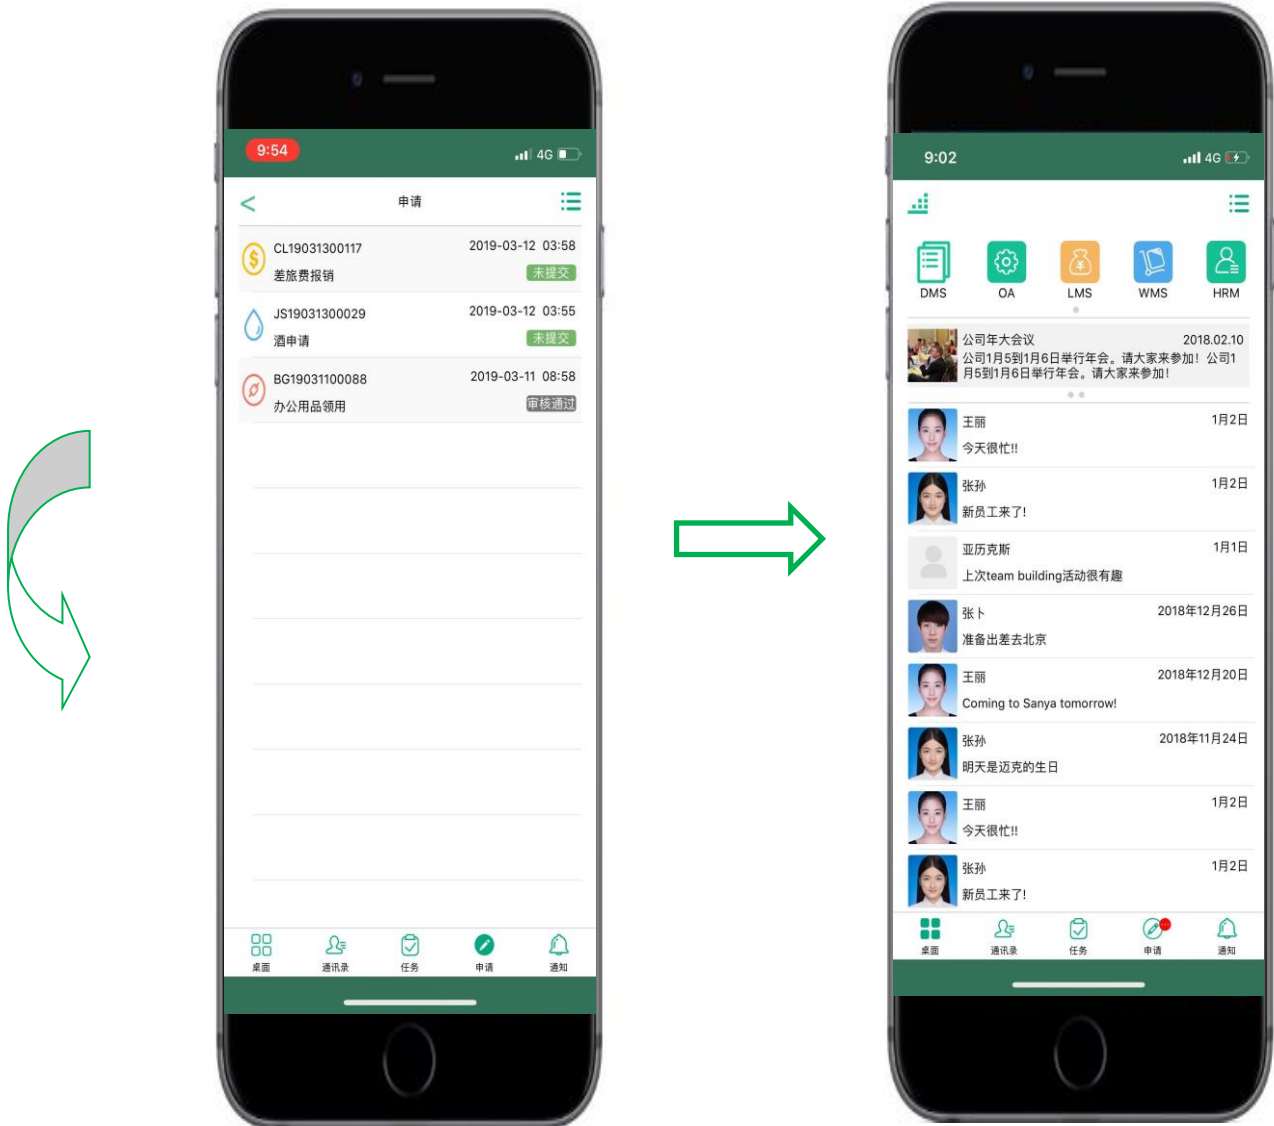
9:54
4G

<
申请

CL19031300117
2019-03-12 03:58
差旅费报销
未提交

JS19031300029
2019-03-12 03:55
酒申请
未提交

BG19031100088
2019-03-11 08:58
办公用品领用
审核通过

桌面
通讯录
任务
申请
通知

9:02
4G

DMS
OA
LMS
WMS
HRM

公司年大会议
2018.02.10
公司1月5到1月6日举行年会。请大家来参加！公司1月5到1月6日举行年会。请大家来参加！

王丽
1月2日
今天很忙!!

张孙
1月2日
新员工来了!

亚历克斯
1月1日
上次team building活动很有趣

张卜
2018年12月26日
准备出差去北京

王丽
2018年12月20日
Coming to Sanya tomorrow!

张孙
2018年11月24日
明天是迈克的生日

王丽
1月2日
今天很忙!!

张孙
1月2日
新员工来了!

桌面
通讯录
任务
申请
通知